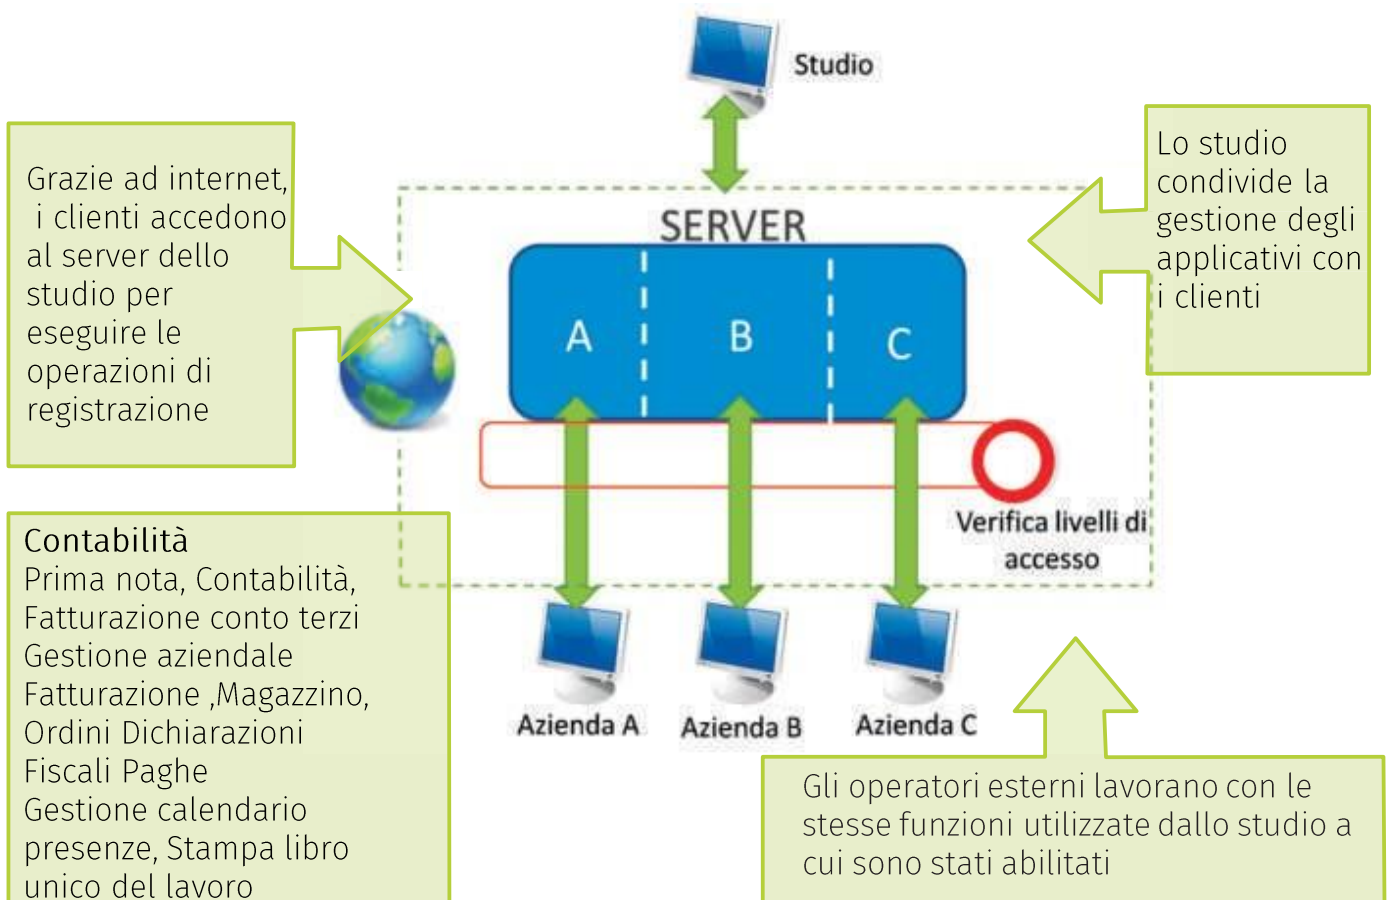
Studio

Grazie ad internet, i clienti accedono al server dello studio per eseguire le operazioni di registrazione

SERVER

A

B

C

Lo studio condivide la gestione degli applicativi con i clienti

Verifica livelli di accesso

Contabilità
Prima nota, Contabilità, Fatturazione conto terzi
Gestione aziendale
Fatturazione ,Magazzino, Ordini Dichiarazioni Fiscali Paghe
Gestione calendario presenze, Stampa libro unico del lavoro

Azienda A

Azienda B

Azienda C

Gli operatori esterni lavorano con le stesse funzioni utilizzate dallo studio a cui sono stati abilitati